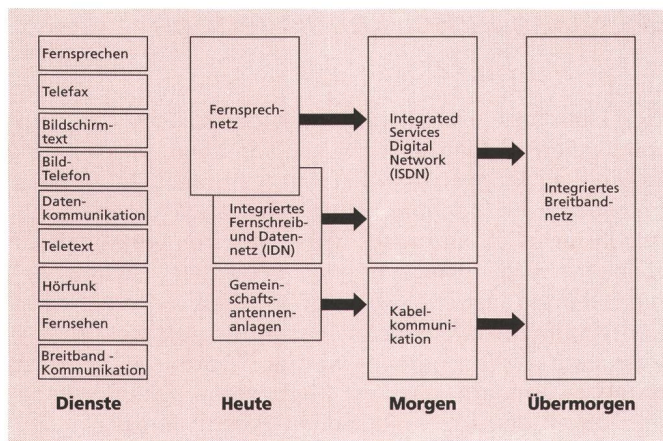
Fernsprechen

Telefax

Bildschirmtext

Bild-Telefon

Datenkommunikation

Teletext

Hörfunk

Fernsehen

Breitband - Kommunikation

Fernsprechnetz

Integriertes Fernschreib- und Datennetz (IDN)

Gemeinschaftsantennenanlagen

Integrated Services Digital Network (ISDN)

Kabelkommunikation

Integriertes Breitbandnetz

Dienste

Heute

Morgen

Übermorgen